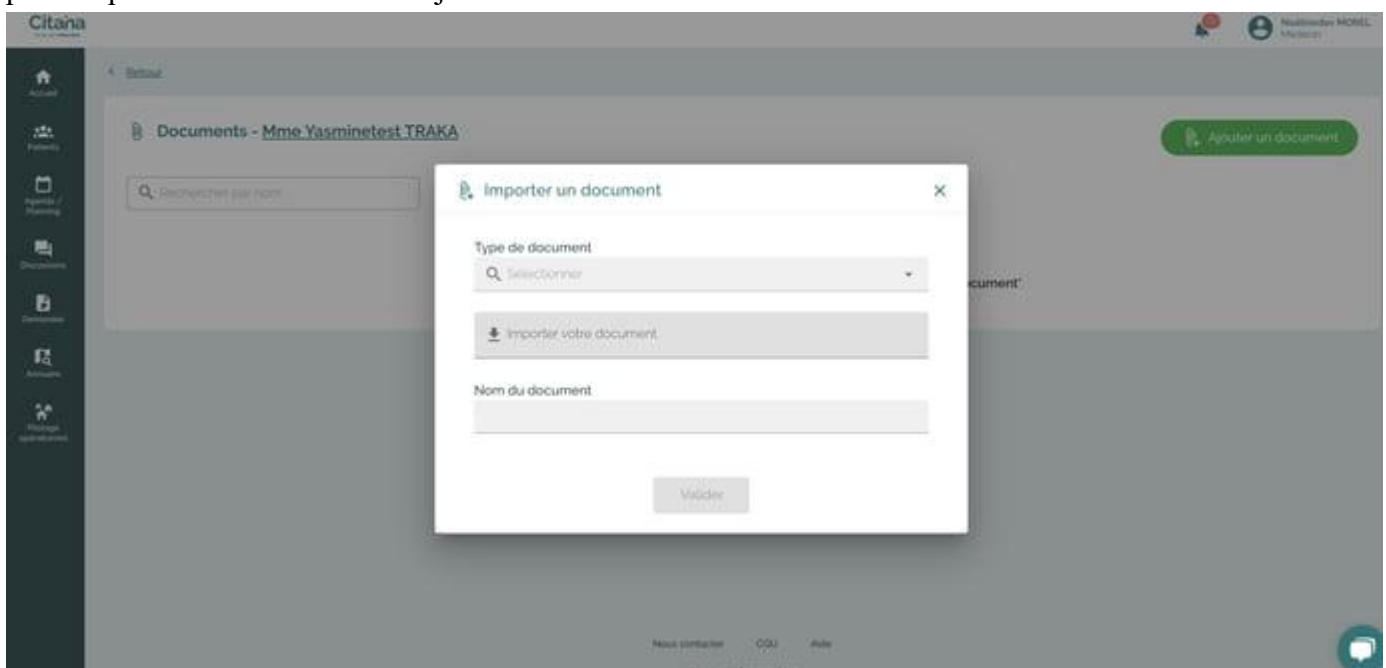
Citana

Accueil

Patients

Agenda / Planning

Discussions

Demandes

Annuaire

Pilotage opérationnel

Noëlinedar MONEL
Médecin

< Retour

Documents - Mme Yasminetest TRAKA

Ajouter un document

Rechercher par nom

cument'

Importer un document

×

Type de document

Sélectionner

Importer votre document

Nom du document

Valider

Nous contacter CGU Aide